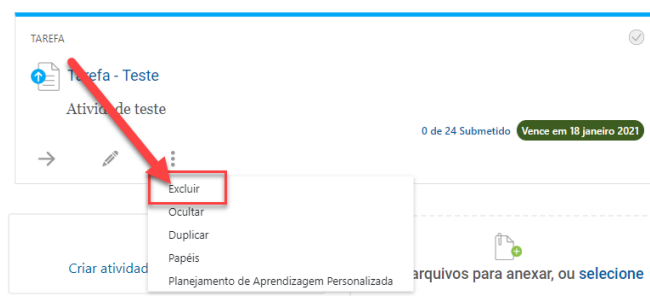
TAREFA

Tarefa - Teste

Atividade de teste

0 de 24 Submetido Vence em 18 janeiro 2021

Excluir
Ocultar
Duplicar
Papéis
Planejamento de Aprendizagem Personalizada

Criar atividad

arquivos para anexar, ou selecione